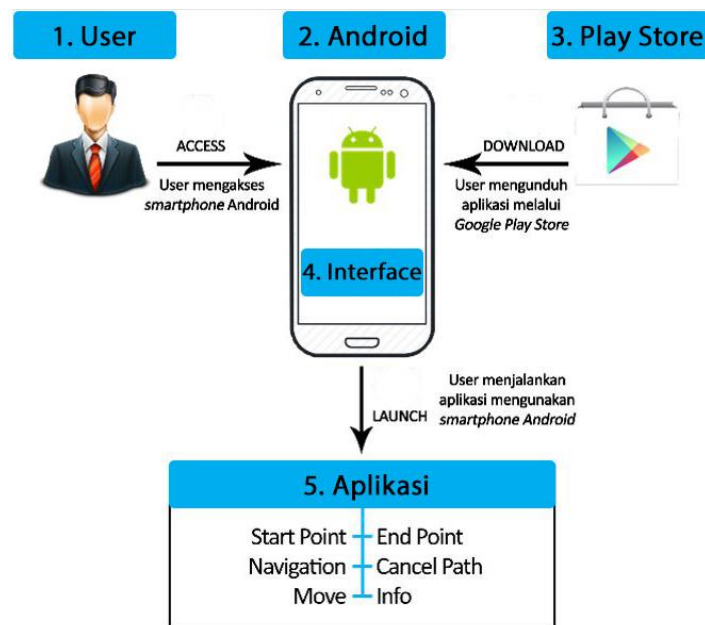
1. User

2. Android

3. Play Store

ACCESS

User mengakses *smartphone* Android

DOWNLOAD

User mengunduh aplikasi melalui *Google Play Store*

4. Interface

LAUNCH

User menjalankan aplikasi mengunakan *smartphone Android*

5. Aplikasi

Start Point

End Point

Navigation

Cancel Path

Move

Info